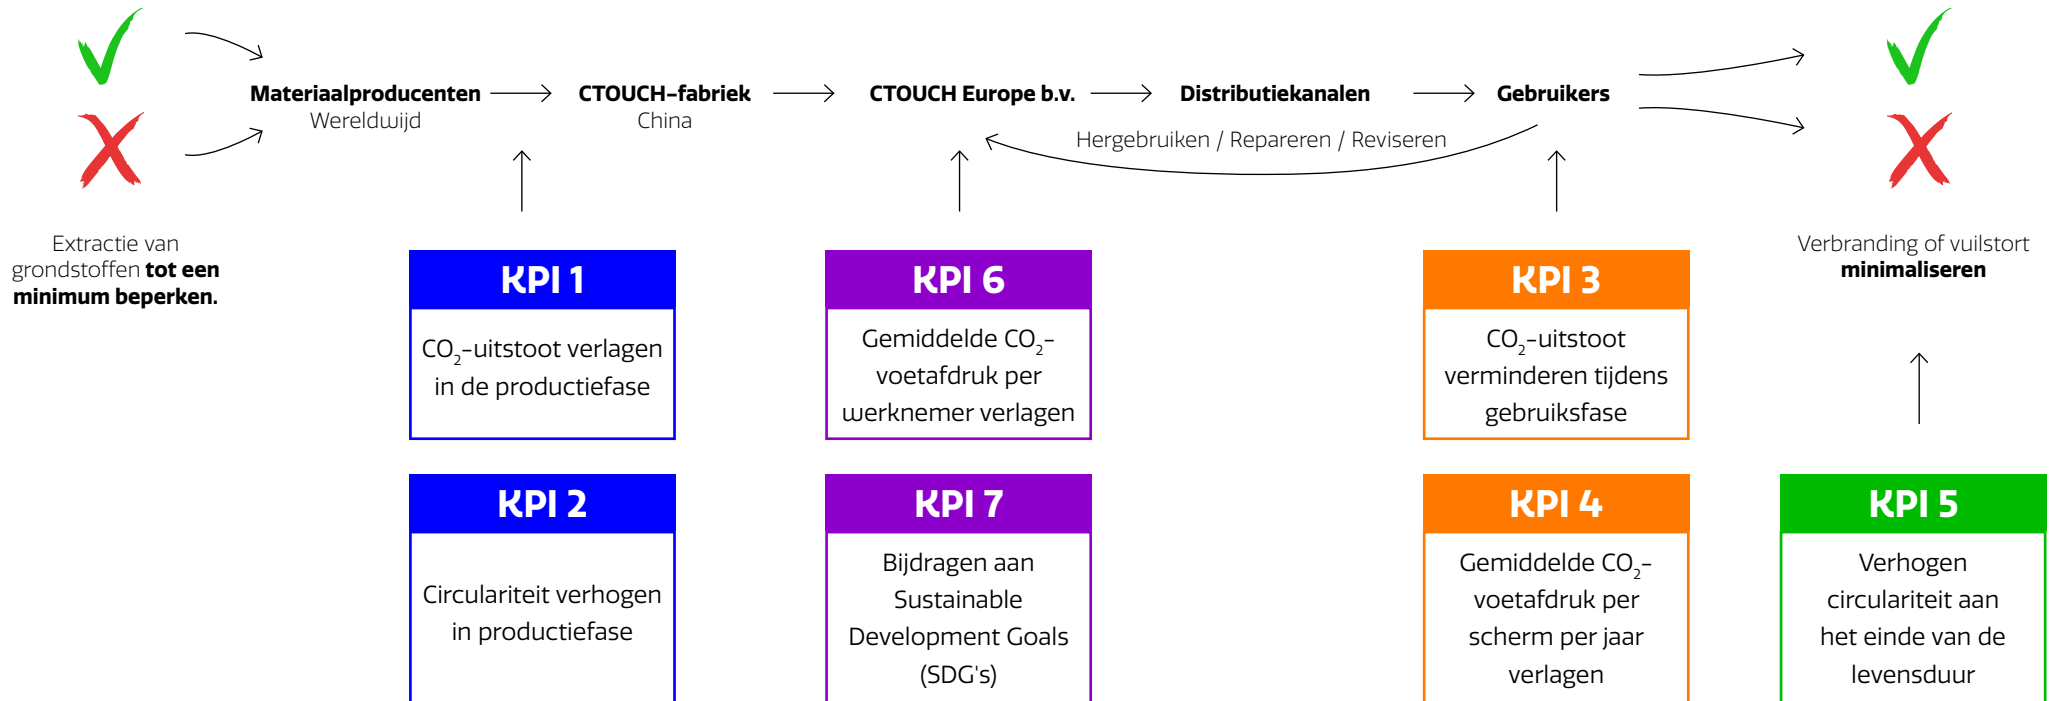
Materiaalproducenten
Wereldwijd

CTOUCH-fabriek
China

CTOUCH Europe b.v.

Distributiekanalen

Gebruikers

Hergebruiken / Repareren / Reviseren

Extractie van grondstoffen **tot een minimum beperken.**

Verbranding of vuilstort **minimaliseren**

KPI 1
$CO_2$-uitstoot verlagen in de productiefase

KPI 6
Gemiddelde $CO_2$-voetafdruk per werknemer verlagen

KPI 3
$CO_2$-uitstoot verminderen tijdens gebruiksfase

KPI 2
Circulariteit verhogen in productiefase

KPI 7
Bijdragen aan Sustainable Development Goals (SDG's)

KPI 4
Gemiddelde $CO_2$-voetafdruk per scherm per jaar verlagen

KPI 5
Verhogen circulariteit aan het einde van de levensduur